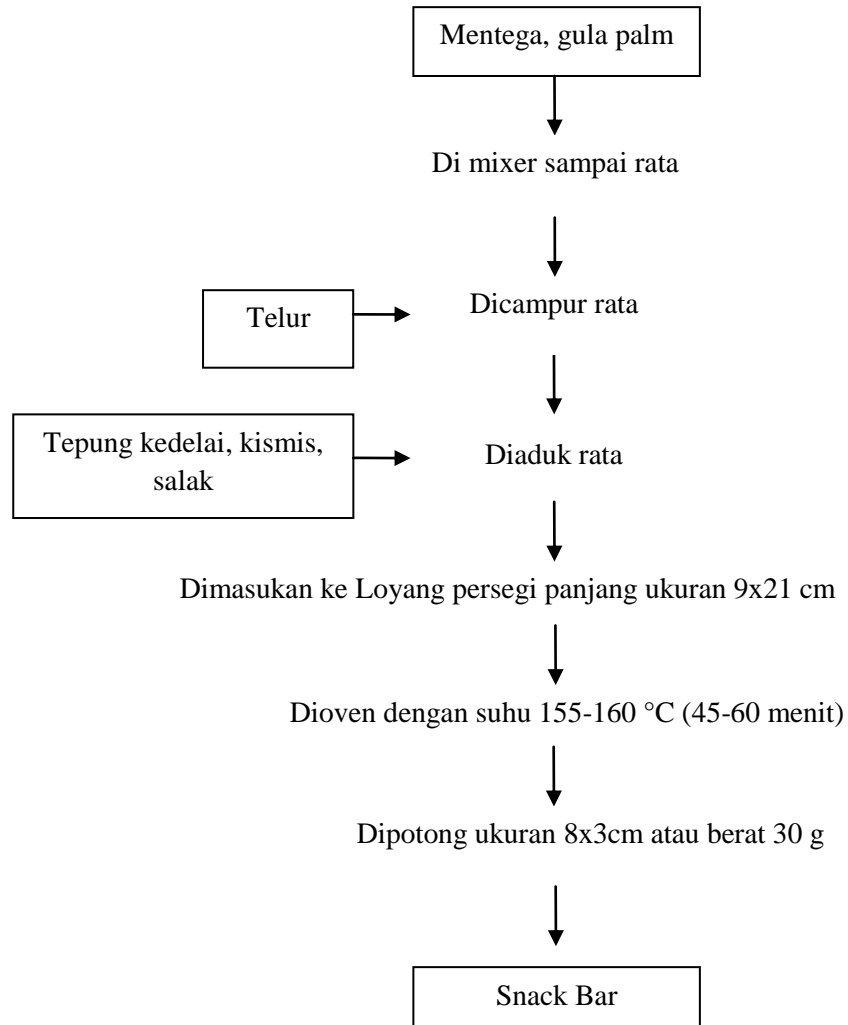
Mentega, gula palm

Di mixer sampai rata

Telur

Dicampur rata

Tepung kedelai, kismis, salak

Diaduk rata

Dimasukan ke Loyang persegi panjang ukuran 9x21 cm

Dioven dengan suhu 155-160 °C (45-60 menit)

Dipotong ukuran 8x3cm atau berat 30 g

Snack Bar